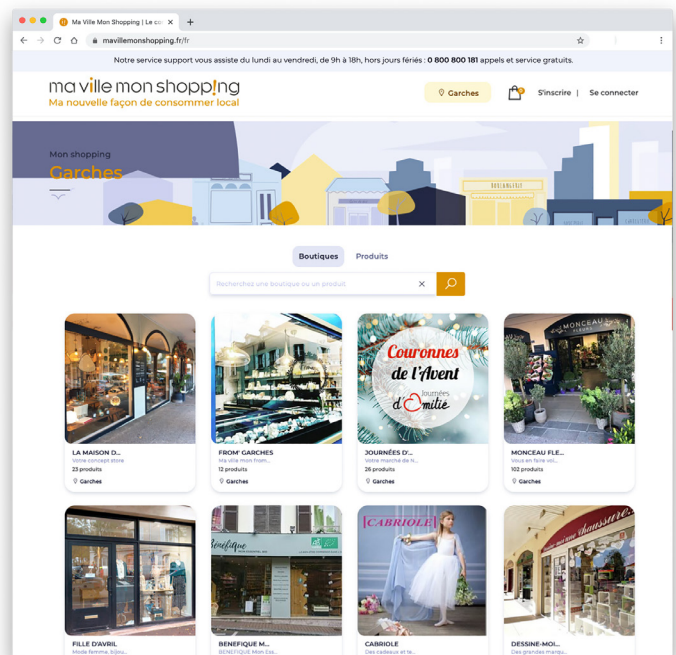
Ma Ville Mon Shopping | Le co ×

mavillemonshopping.fr/fr

Notre service support vous assiste du lundi au vendredi, de 9h à 18h, hors jours fériés : 0 800 800 181 appels et service gratuits.

ma ville mon shopping
Ma nouvelle façon de consommer local

Garches

0

S'inscrire | Se connecter

Mon shopping
Garches

BOULANGERIE

Boutiques Produits

Recherchez une boutique ou un produit

Couronnes de l'Avent
Journées d'Emilie

MONCEAU

LA MAISON D...
Votre concept store
23 produits
Garches

FROM' GARCHES
Ma ville mon from...
12 produits
Garches

JOURNÉES D'...
Votre marché de N...
26 produits
Garches

MONCEAU FLE...
Vous en faire voi...
102 produits
Garches

Bénéfique

CABRIOLE

chaussures

FILLE D'AVRIL
Mode femme, bijou...

BENEFIQUE M...
BENEFIQUE Mon Ess...

CABRIOLE
Des cadeaux et te...

DESSINE-MOI...
Des grandes marqu...